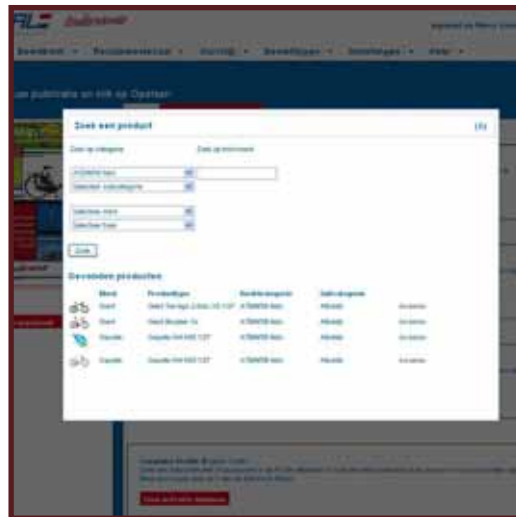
Zoek een product

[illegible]

Zoek op categorie

Zoek op trefwoorden

Selecteer subcategorie

Selecteer merk

Selecteer type

Zoek

Gevonden producten

| Merk | Productype | Bedrijfsdragende | Advertentie |  |
|---|---|---|---|---|
| Giant | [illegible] | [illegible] | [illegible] | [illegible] |
| Giant | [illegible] | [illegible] | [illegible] | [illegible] |
| Gazelle | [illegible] | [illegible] | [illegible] | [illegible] |
| Gazelle | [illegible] | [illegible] | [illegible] | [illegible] |

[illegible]